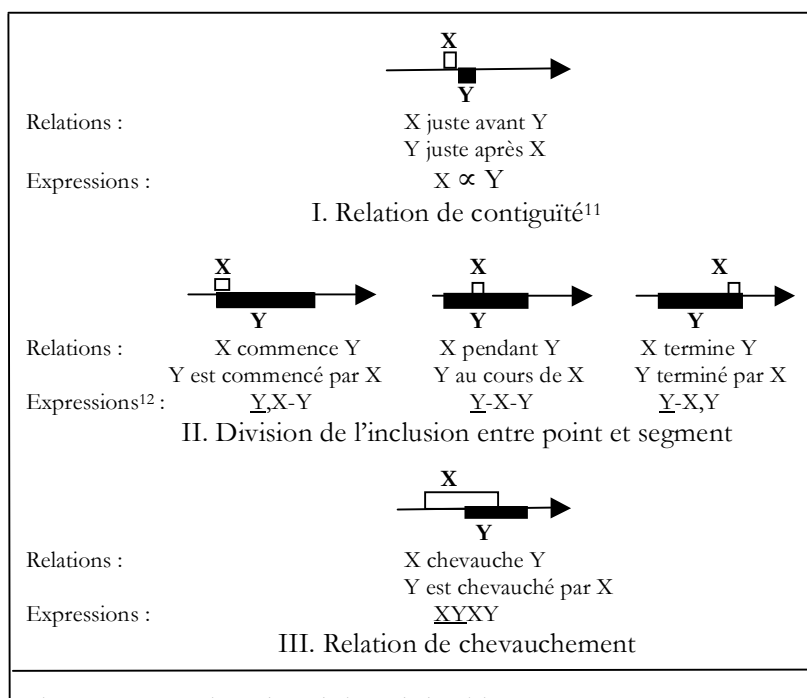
X
Y
Relations : X juste avant Y
Y juste après X
Expressions : X $\propto$ Y
I. Relation de contiguïté$^{11}$

X
Y
X
Y
X
Y
Relations : X commence Y X pendant Y X termine Y
Y est commencé par X Y au cours de X Y terminé par X
Expressions$^{12}$ : Y,X-Y Y-X-Y Y-X,Y
II. Division de l'inclusion entre point et segment

X
Y
Relations : X chevauche Y
Y est chevauché par X
Expressions : XYXY
III. Relation de chevauchement